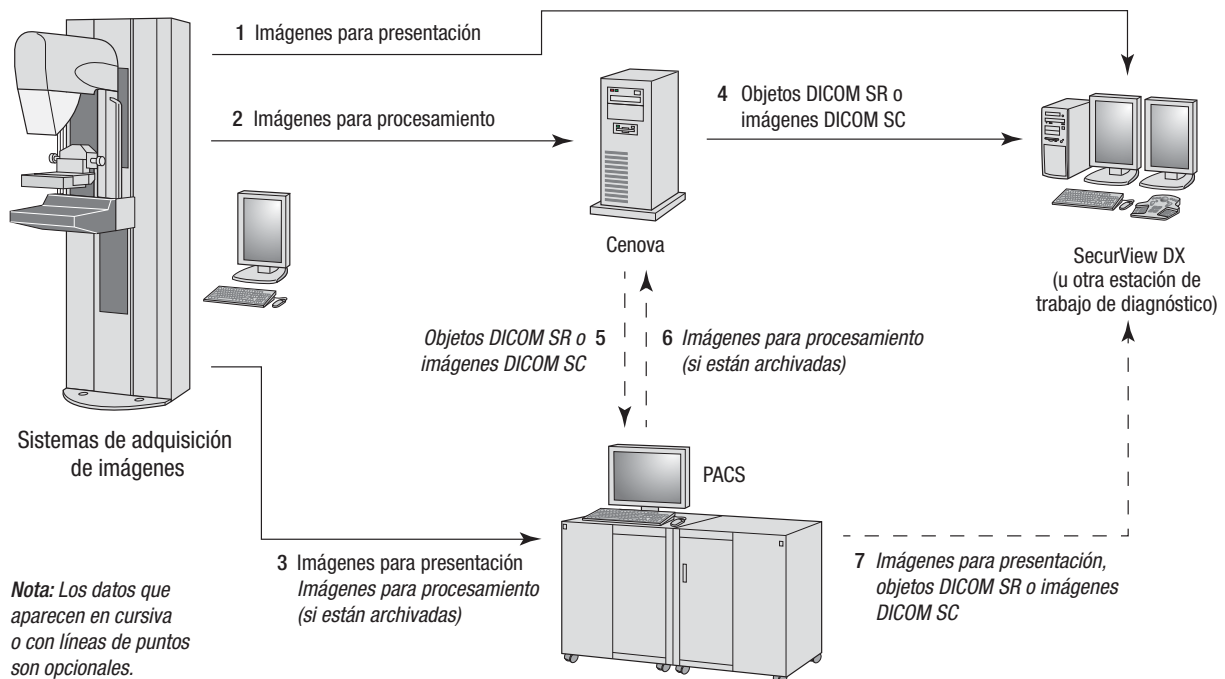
1 Imágenes para presentación

2 Imágenes para procesamiento

4 Objetos DICOM SR o imágenes DICOM SC

Cenova

SecurView DX (u otra estación de trabajo de diagnóstico)

*Objetos DICOM SR o imágenes DICOM SC* 5

6 *Imágenes para procesamiento (si están archivadas)*

Sistemas de adquisición de imágenes

PACS

3 Imágenes para presentación *Imágenes para procesamiento (si están archivadas)*

7 *Imágenes para presentación, objetos DICOM SR o imágenes DICOM SC*

*Nota: Los datos que aparecen en cursiva o con líneas de puntos son opcionales.*